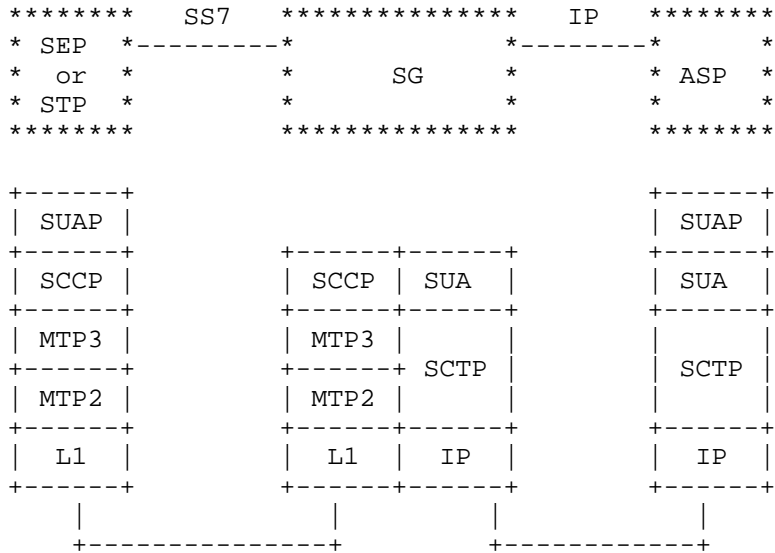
```
********   SS7   **************    IP   ********
* SEP  *---------*            *---------*      *
*  or  *         *     SG     *         * ASP  *
* STP  *         *            *         *      *
********         **************         ********

+------+                                +------+
| SUAP |                                | SUAP |
+------+         +------+------+        +------+
| SCCP |         | SCCP | SUA  |        | SUA  |
+------+         +------+------+        +------+
| MTP3 |         | MTP3 |      |        |      |
+------+         +------+ SCTP |        | SCTP |
| MTP2 |         | MTP2 |      |        |      |
+------+         +------+------+        +------+
|  L1  |         |  L1  |  IP  |        |  IP  |
+------+         +------+------+        +------+
    |               |      |               |
    +---------------+      +---------------+
```